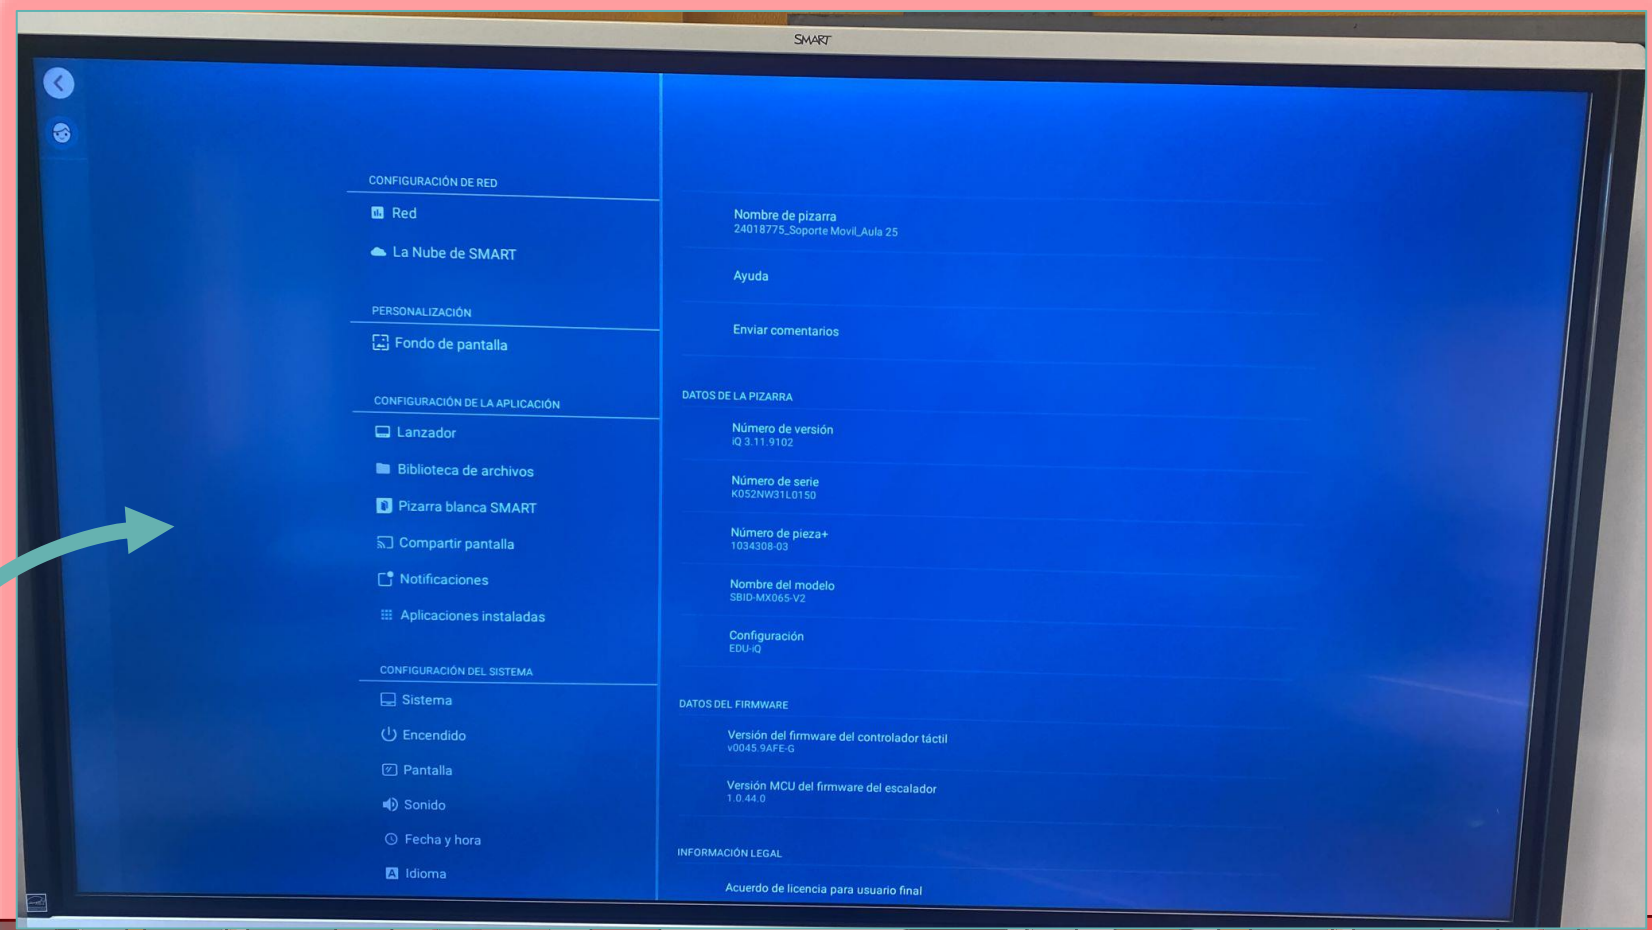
SMART

CONFIGURACIÓN DE RED
Red
La Nube de SMART

PERSONALIZACIÓN
Fondo de pantalla

CONFIGURACIÓN DE LA APLICACIÓN
Lanzador
Biblioteca de archivos
Pizarra blanca SMART
Compartir pantalla
Notificaciones
Aplicaciones instaladas

CONFIGURACIÓN DEL SISTEMA
Sistema
Encendido
Pantalla
Sonido
Fecha y hora
Idioma

Nombre de pizarra
24018775_Soporte Movil_Aula 25

Ayuda

Enviar comentarios

DATOS DE LA PIZARRA
Número de versión
iQ 3.11.9102

Número de serie
K052NW31L0150

Número de pieza+
1034308-03

Nombre del modelo
SBID-MX065-V2

Configuración
EDU-iQ

DATOS DEL FIRMWARE
Versión del firmware del controlador táctil
v0045.9AFE-G

Versión MCU del firmware del escalador
1.0.44.0

INFORMACIÓN LEGAL
Acuerdo de licencia para usuario final